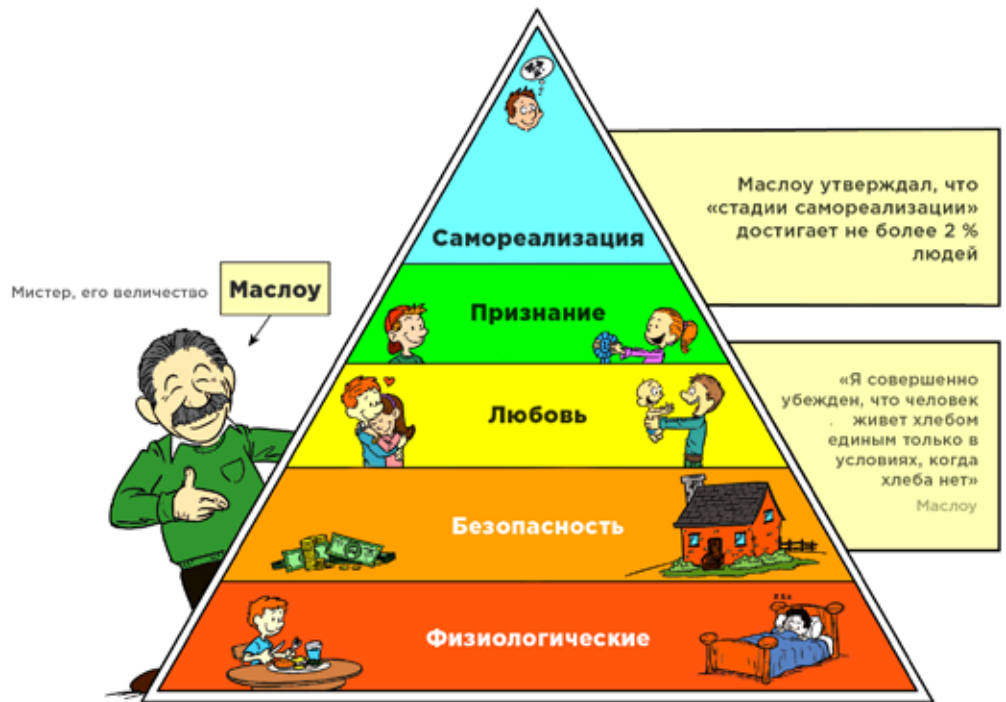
Мистер, его величество

Маслоу

Самореализация

Признание

Любовь

Безопасность

Физиологические

Маслоу утверждал, что «стадии самореализации» достигает не более 2 % людей

«Я совершенно убежден, что человек . живет хлебом единым только в условиях, когда хлеба нет»

Маслоу